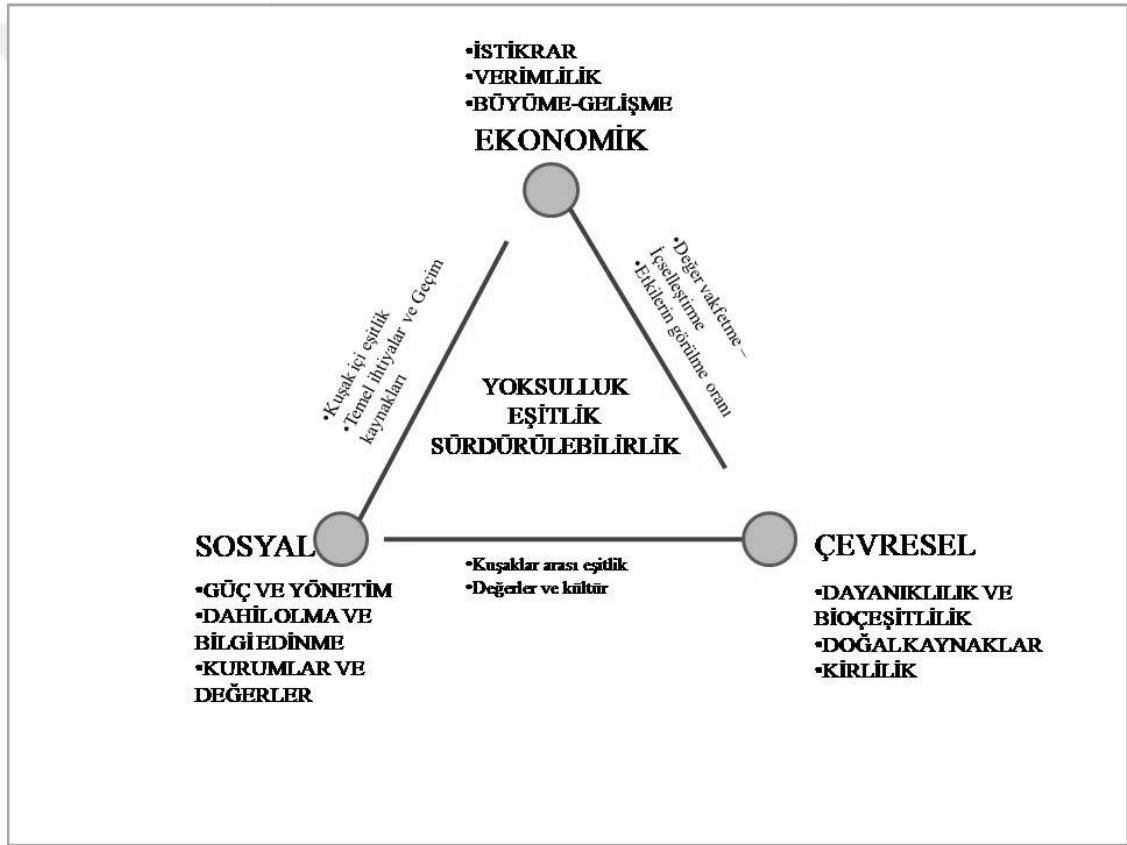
•İSTİKRAR
•VERİMLİLİK
•BÜYÜME-GELİŞME
EKONOMİK

•Kuşak içi eşitlik
•Temel ihtiyalar ve Geçim kaynakları

•Değer vakfetme – İçselleştirme
•Etkilerin görülme oranı

YOKSULLUK
EŞİTLİK
SÜRDÜRÜLEBİLİRLİK

SOSYAL
•GÜÇ VE YÖNETİM
•DAHİLOLMA VE BİLGİ EDİNME
•KURUMLAR VE DEĞERLER

•Kuşaklar arası eşitlik
•Değerler ve kültür

ÇEVRESEL
•DAYANIKLILIK VE BİOÇEŞİTLİLİK
•DOĞALKAYNAKLAR
•KİRLİLİK